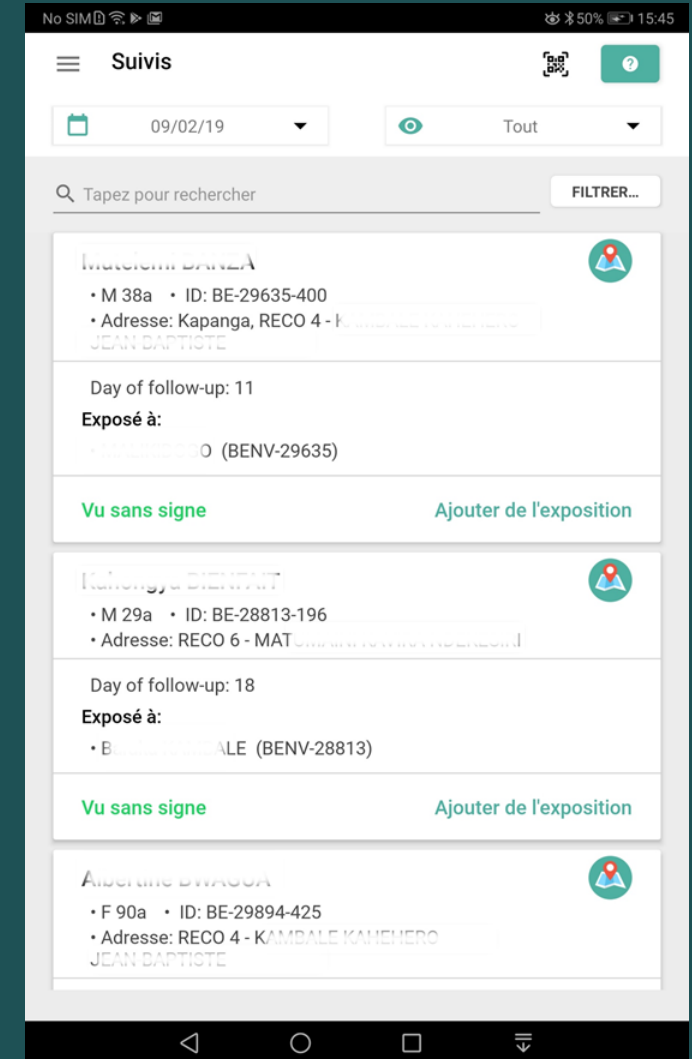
No SIM 50% 15:45

Suivis

09/02/19

Tout

Tapez pour rechercher

FILTRER...

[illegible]
• M 38a • ID: BE-29635-400
• Adresse: Kapanga, RECO 4 - K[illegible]

Day of follow-up: 11
Exposé à:
• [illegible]O (BENV-29635)

Vu sans signe
Ajouter de l'exposition

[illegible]
• M 29a • ID: BE-28813-196
• Adresse: RECO 6 - MAT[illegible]

Day of follow-up: 18
Exposé à:
• B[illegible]ALE (BENV-28813)

Vu sans signe
Ajouter de l'exposition

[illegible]
• F 90a • ID: BE-29894-425
• Adresse: RECO 4 - K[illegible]